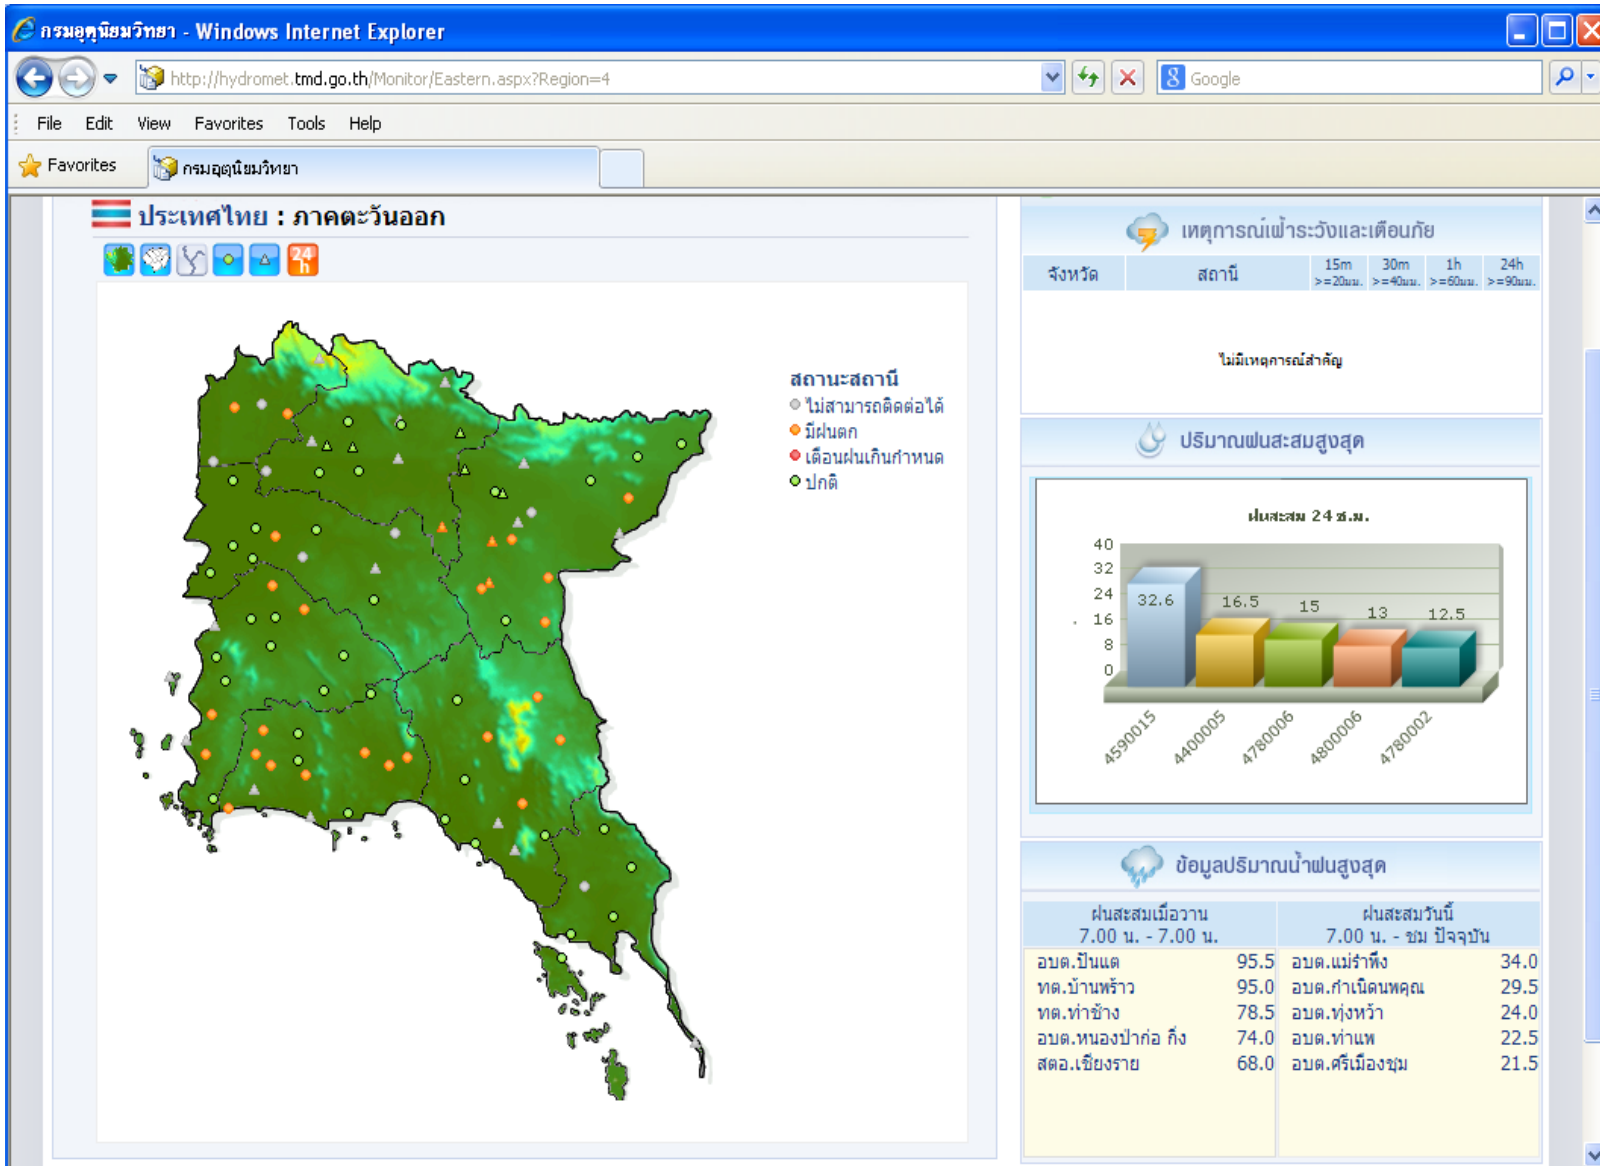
กรมอุตุนิยมวิทยา - Windows Internet Explorer

http://hydromet.tmd.go.th/Monitor/Eastern.aspx?Region=4

Google

File Edit View Favorites Tools Help

Favorites กรมอุตุนิยมวิทยา

ประเทศไทย : ภาคตะวันออก

24h

สถานะสถานี
ไม่สามารถติดต่อได้
มีฝนตก
เตือนฝนเกินกำหนด
ปกติ

เหตุการณ์เฝ้าระวังและเตือนภัย

| จังหวัด | สถานี | 15m >=20มม. | 30m >=40มม. | 1h >=60มม. | 24h >=90มม. |
|---|---|---|---|---|---|

ไม่มีเหตุการณ์สำคัญ

ปริมาณฝนสะสมสูงสุด

ฝนสะสม 24 ช.ม.

40
32
24
16
8
0

32.6 16.5 15 13 12.5

4590015 4400005 4780006 4800006 4780002

ข้อมูลปริมาณน้ำฝนสูงสุด

| ฝนสะสมเมื่อวาน 7.00 น. - 7.00 น. | | ฝนสะสมวันนี้ 7.00 น. - ชม ปัจจุบัน | |
|---|---|---|---|
| อบต.ปันแต | 95.5 | อบต.แม่ร่ำพึง | 34.0 |
| ทต.บ้านพร้าว | 95.0 | อบต.กำเนิดนพคุณ | 29.5 |
| ทต.ท่าช้าง | 78.5 | อบต.ทุ่งหว้า | 24.0 |
| อบต.หนองป่าก่อ กิ่ง | 74.0 | อบต.ท่าแพ | 22.5 |
| สตอ.เชียงราย | 68.0 | อบต.ศรีเมืองชุม | 21.5 |